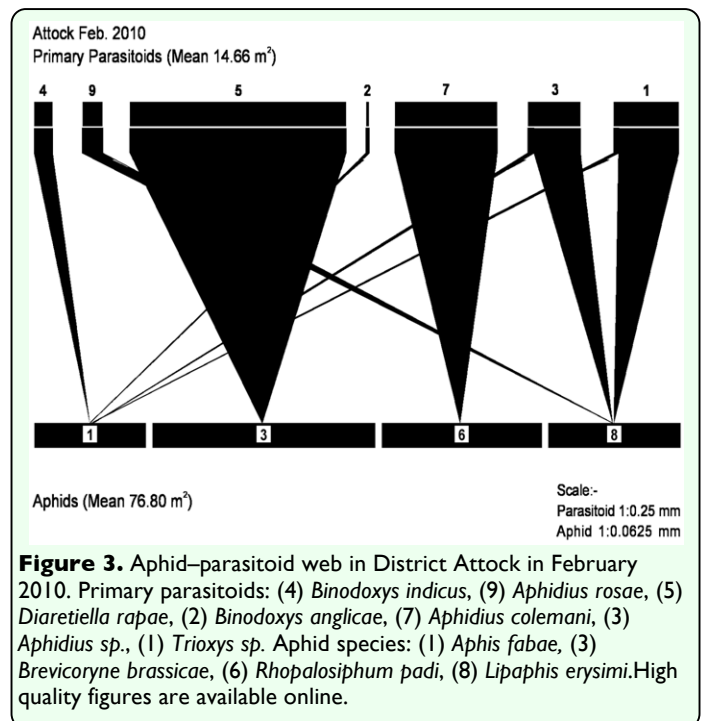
Attock Feb. 2010
Primary Parasitoids (Mean 14.66 m$^2$)

4 9 5 2 7 3 1

1 3 6 8

Aphids (Mean 76.80 m$^2$)

Scale:-
Parasitoid 1:0.25 mm
Aphid 1:0.0625 mm

**Figure 3.** Aphid–parasitoid web in District Attock in February 2010. Primary parasitoids: (4) *Binodoxys indicus*, (9) *Aphidius rosae*, (5) *Diaretiella rapae*, (2) *Binodoxys anglicae*, (7) *Aphidius colemani*, (3) *Aphidius sp.*, (1) *Trioxys sp.* Aphid species: (1) *Aphis fabae,* (3) *Brevicoryne brassicae*, (6) *Rhopalosiphum padi*, (8) *Lipaphis erysimi*.High quality figures are available online.